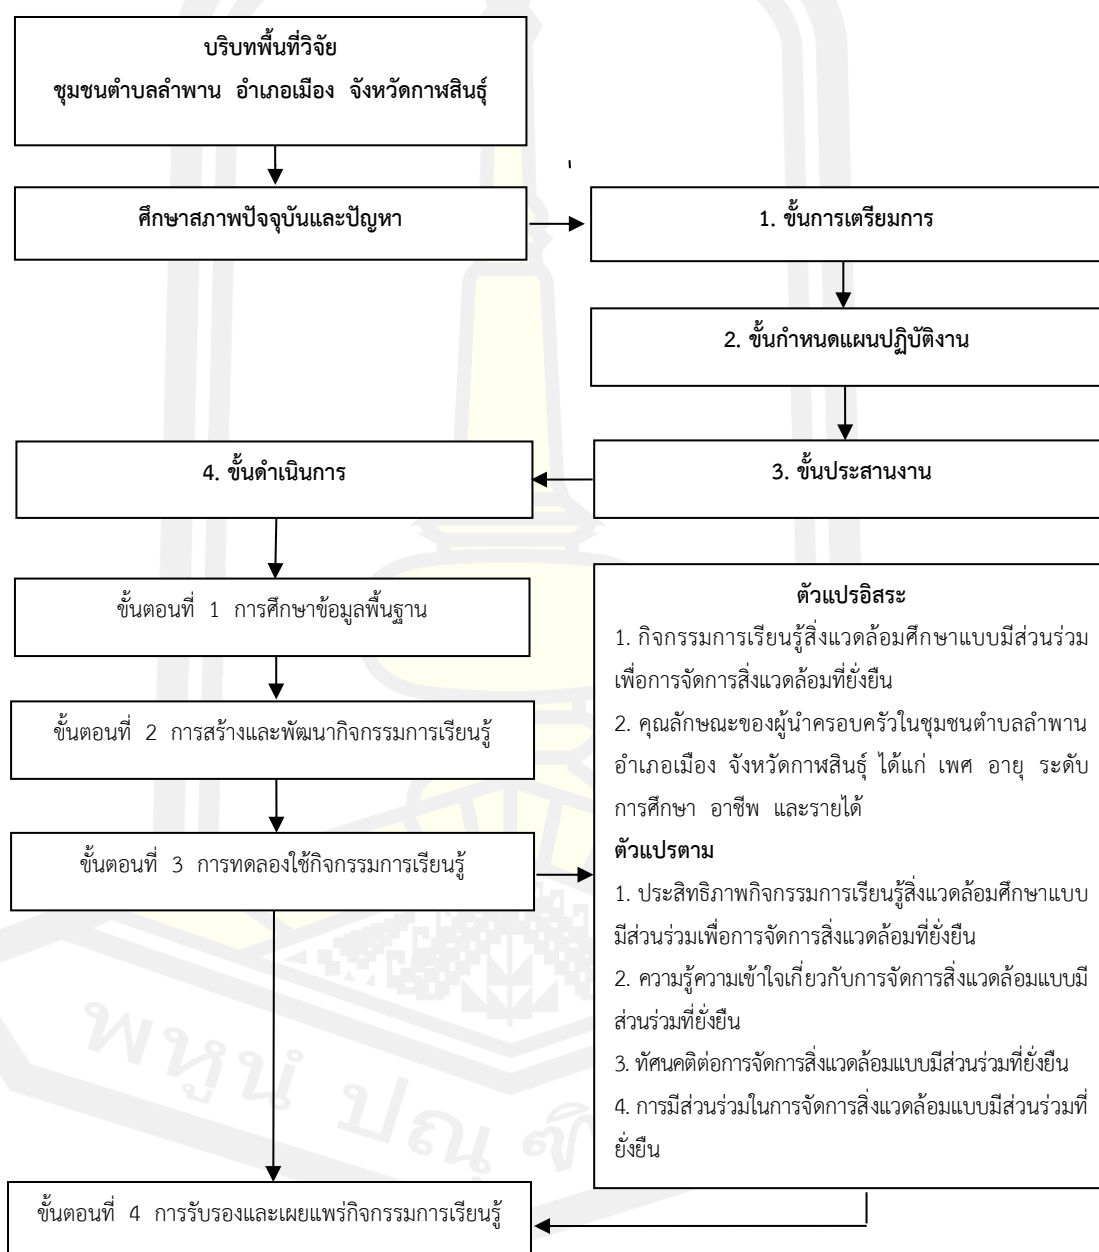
บริบทพื้นที่วิจัย
ชุมชนตำบลลำพาน อำเภอเมือง จังหวัดกาฬสินธุ์

ศึกษาสภาพปัจจุบันและปัญหา

1. ขั้นการเตรียมการ

2. ขั้นกำหนดแผนปฏิบัติงาน

3. ขั้นประสานงาน

4. ขั้นดำเนินการ

ขั้นตอนที่ 1 การศึกษาข้อมูลพื้นฐาน

ขั้นตอนที่ 2 การสร้างและพัฒนากิจกรรมการเรียนรู้

ขั้นตอนที่ 3 การทดลองใช้กิจกรรมการเรียนรู้

ตัวแปรอิสระ
1. กิจกรรมการเรียนรู้สิ่งแวดล้อมศึกษาแบบมีส่วนร่วมเพื่อการจัดการสิ่งแวดล้อมที่ยั่งยืน
2. คุณลักษณะของผู้นำครอบครัวในชุมชนตำบลลำพาน อำเภอเมือง จังหวัดกาฬสินธุ์ ได้แก่ เพศ อายุ ระดับการศึกษา อาชีพ และรายได้
ตัวแปรตาม
1. ประสิทธิภาพกิจกรรมการเรียนรู้สิ่งแวดล้อมศึกษาแบบมีส่วนร่วมเพื่อการจัดการสิ่งแวดล้อมที่ยั่งยืน
2. ความรู้ความเข้าใจเกี่ยวกับการจัดการสิ่งแวดล้อมแบบมีส่วนร่วมที่ยั่งยืน
3. ทัศนคติต่อการจัดการสิ่งแวดล้อมแบบมีส่วนร่วมที่ยั่งยืน
4. การมีส่วนร่วมในการจัดการสิ่งแวดล้อมแบบมีส่วนร่วมที่ยั่งยืน

ขั้นตอนที่ 4 การรับรองและเผยแพร่กิจกรรมการเรียนรู้